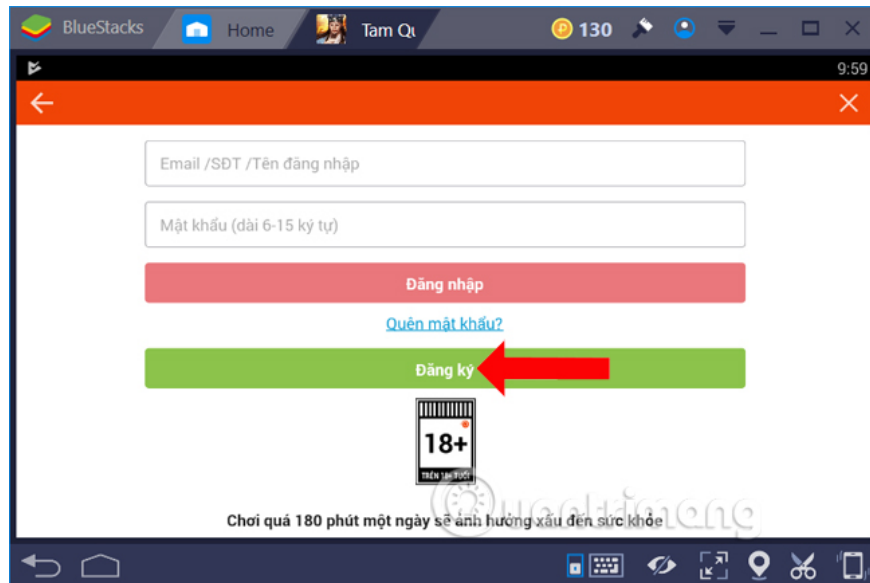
BlueStacks Home Tam Qu 130

9:59

Email /SĐT /Tên đăng nhập

Mật khẩu (dài 6-15 ký tự)

Đăng nhập

Quên mật khẩu?

Đăng ký

18+
TRÊN 18 TUỔI

Quantrimang

Chơi quá 180 phút một ngày sẽ ảnh hưởng xấu đến sức khỏe